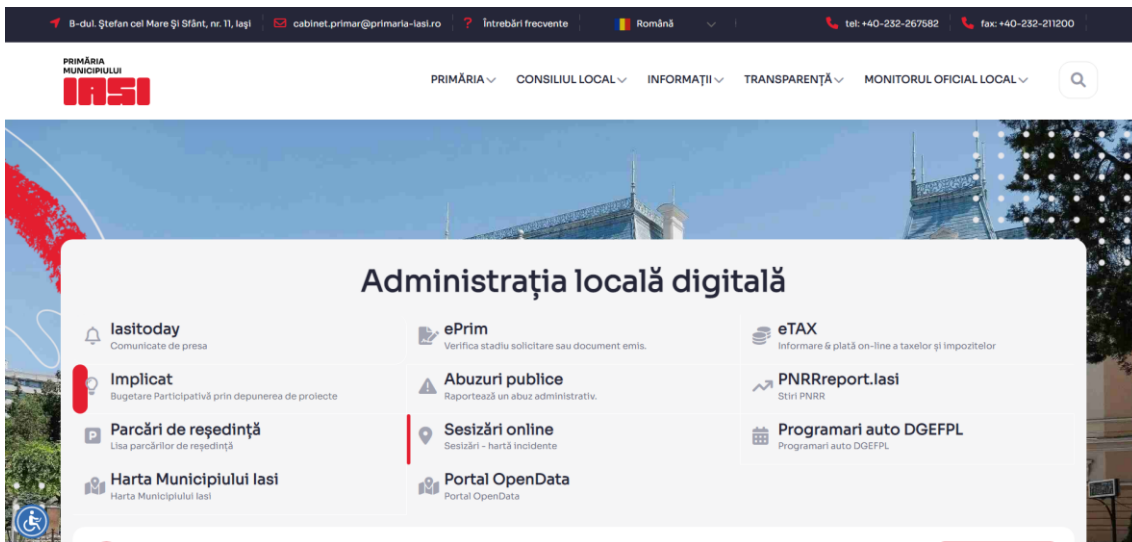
B-dul. Ştefan cel Mare Şi Sfânt, nr. 11, Iaşi   cabinet.primar@primaria-iasi.ro   Întrebări frecvente   Română   tel: +40-232-267582   fax: +40-232-211200

PRIMĂRIA MUNICIPIULUI IAŞI

PRIMĂRIA   CONSILIUL LOCAL   INFORMAŢII   TRANSPARENŢĂ   MONITORUL OFICIAL LOCAL

Administraţia locală digitală

Iasitoday
Comunicate de presa

ePrim
Verifica stadiu solicitare sau document emis.

eTAX
Informare & plată on-line a taxelor şi impozitelor

Implicat
Bugetare Participativă prin depunerea de proiecte

Abuzuri publice
Raportează un abuz administrativ.

PNRRreport.Iasi
Stiri PNRR

Parcări de reşedinţă
Lisa parcărilor de reşedinţă

Sesizări online
Sesizări - hartă incidente

Programari auto DGEFPL
Programari auto DGEFPL

Harta Municipiului Iasi
Harta Municipiului Iasi

Portal OpenData
Portal OpenData